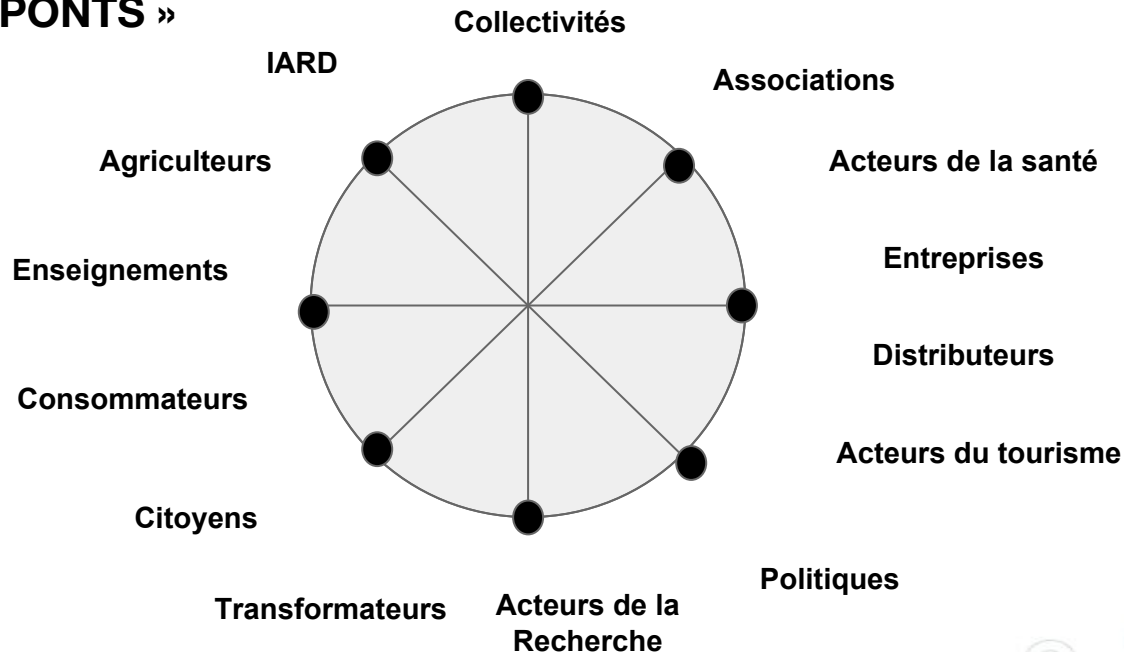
PONTS »

Collectivités

IARD

Associations

Agriculteurs

Acteurs de la santé

Entreprises

Enseignements

Distributeurs

Consommateurs

Acteurs du tourisme

Citoyens

Politiques

Transformateurs

Acteurs de la Recherche